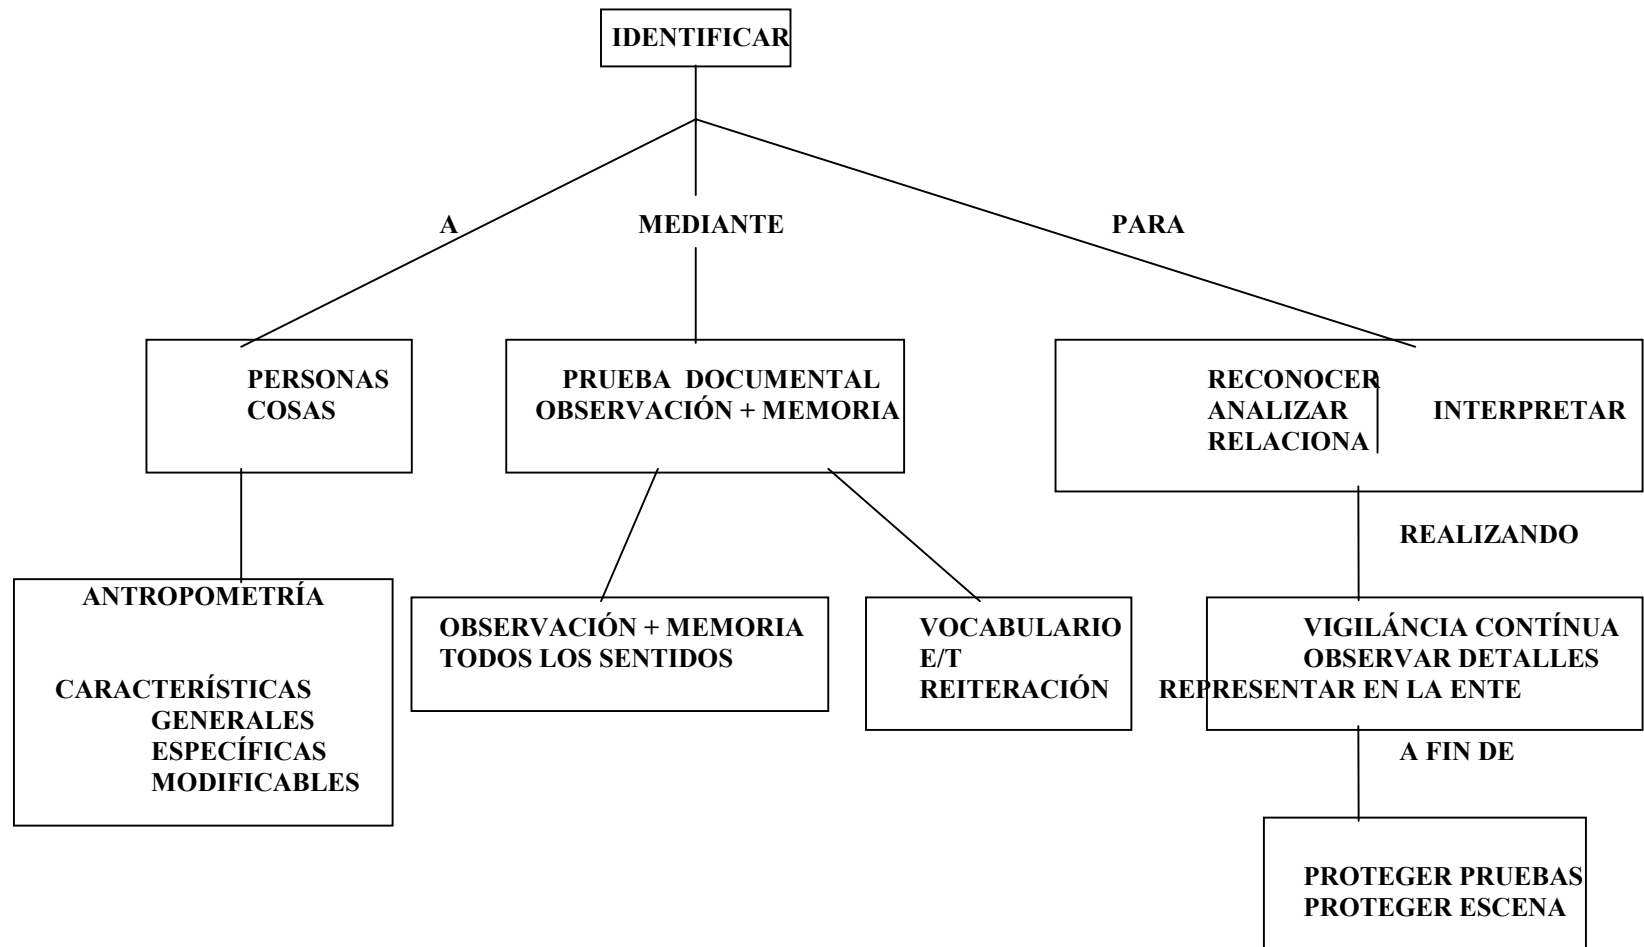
IDENTIFICAR

A

MEDIANTE

PARA

PERSONAS
COSAS

PRUEBA DOCUMENTAL
OBSERVACIÓN + MEMORIA

RECONOCER
ANALIZAR
RELACIONA

INTERPRETAR

ANTROPOMETRÍA

CARACTERÍSTICAS
GENERALES
ESPECÍFICAS
MODIFICABLES

OBSERVACIÓN + MEMORIA
TODOS LOS SENTIDOS

VOCABULARIO
E/T
REITERACIÓN

REALIZANDO

VIGILÁNCIA CONTÍNUA
OBSERVAR DETALLES
REPRESENTAR EN LA ENTE

A FIN DE

PROTEGER PRUEBAS
PROTEGER ESCENA